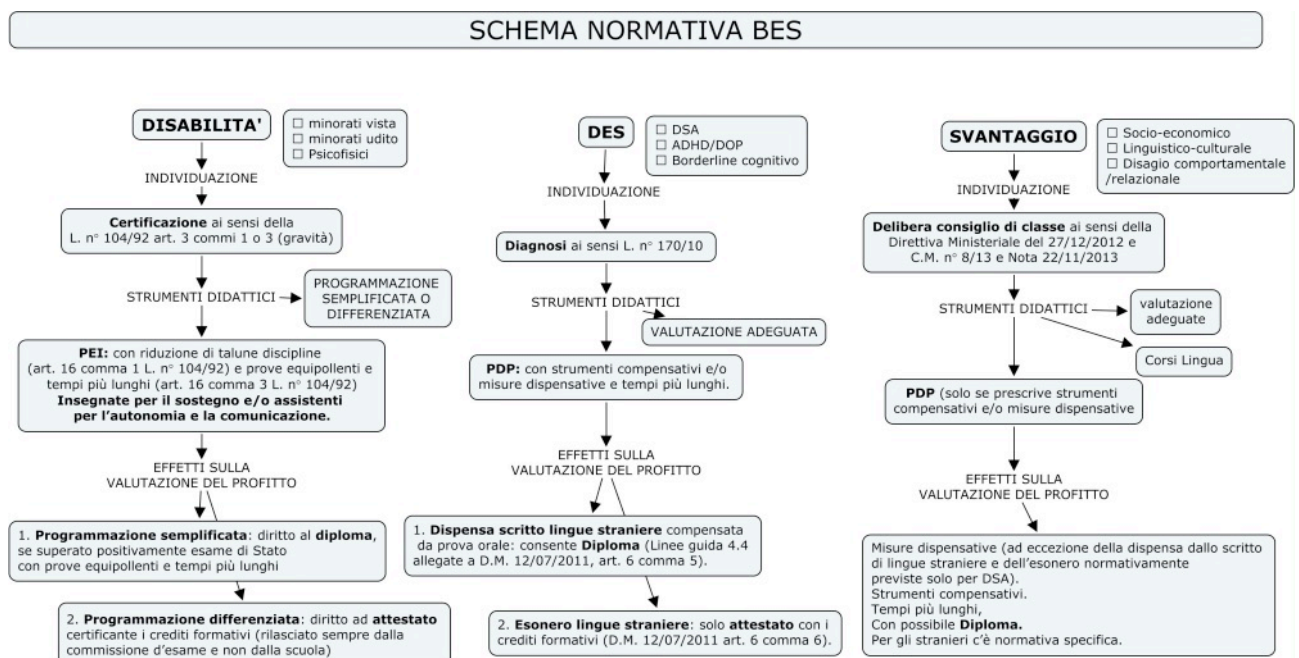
SCHEMA NORMATIVA BES

DISABILITA'

☐ minorati vista
☐ minorati udito
☐ Psicofisici

INDIVIDUAZIONE

**Certificazione** ai sensi della L. n° 104/92 art. 3 commi 1 o 3 (gravità)

STRUMENTI DIDATTICI

PROGRAMMAZIONE SEMPLIFICATA O DIFFERENZIATA

**PEI:** con riduzione di talune discipline (art. 16 comma 1 L. n° 104/92) e prove equipollenti e tempi più lunghi (art. 16 comma 3 L. n° 104/92) **Insegnate per il sostegno e/o assistenti per l'autonomia e la comunicazione.**

EFFETTI SULLA VALUTAZIONE DEL PROFITTO

1. **Programmazione semplificata**: diritto al **diploma**, se superato positivamente esame di Stato con prove equipollenti e tempi più lunghi

2. **Programmazione differenziata**: diritto ad **attestato** certificante i crediti formativi (rilasciato sempre dalla commissione d'esame e non dalla scuola)

DES

☐ DSA
☐ ADHD/DOP
☐ Borderline cognitivo

INDIVIDUAZIONE

**Diagnosi** ai sensi L. n° 170/10

STRUMENTI DIDATTICI

VALUTAZIONE ADEGUATA

**PDP:** con strumenti compensativi e/o misure dispensative e tempi più lunghi.

EFFETTI SULLA VALUTAZIONE DEL PROFITTO

1. **Dispensa scritto lingue straniere** compensata da prova orale: consente **Diploma** (Linee guida 4.4 allegate a D.M. 12/07/2011, art. 6 comma 5).

2. **Esonero lingue straniere**: solo **attestato** con i crediti formativi (D.M. 12/07/2011 art. 6 comma 6).

SVANTAGGIO

☐ Socio-economico
☐ Linguistico-culturale
☐ Disagio comportamentale /relazionale

INDIVIDUAZIONE

**Delibera consiglio di classe** ai sensi della Direttiva Ministeriale del 27/12/2012 e C.M. n° 8/13 e Nota 22/11/2013

STRUMENTI DIDATTICI

valutazione adeguate

Corsi Lingua

**PDP** (solo se prescrive strumenti compensativi e/o misure dispensative

EFFETTI SULLA VALUTAZIONE DEL PROFITTO

Misure dispensative (ad eccezione della dispensa dallo scritto di lingue straniere e dell'esonero normativamente previste solo per DSA).
Strumenti compensativi.
Tempi più lunghi,
Con possibile **Diploma.**
Per gli stranieri c'è normativa specifica.